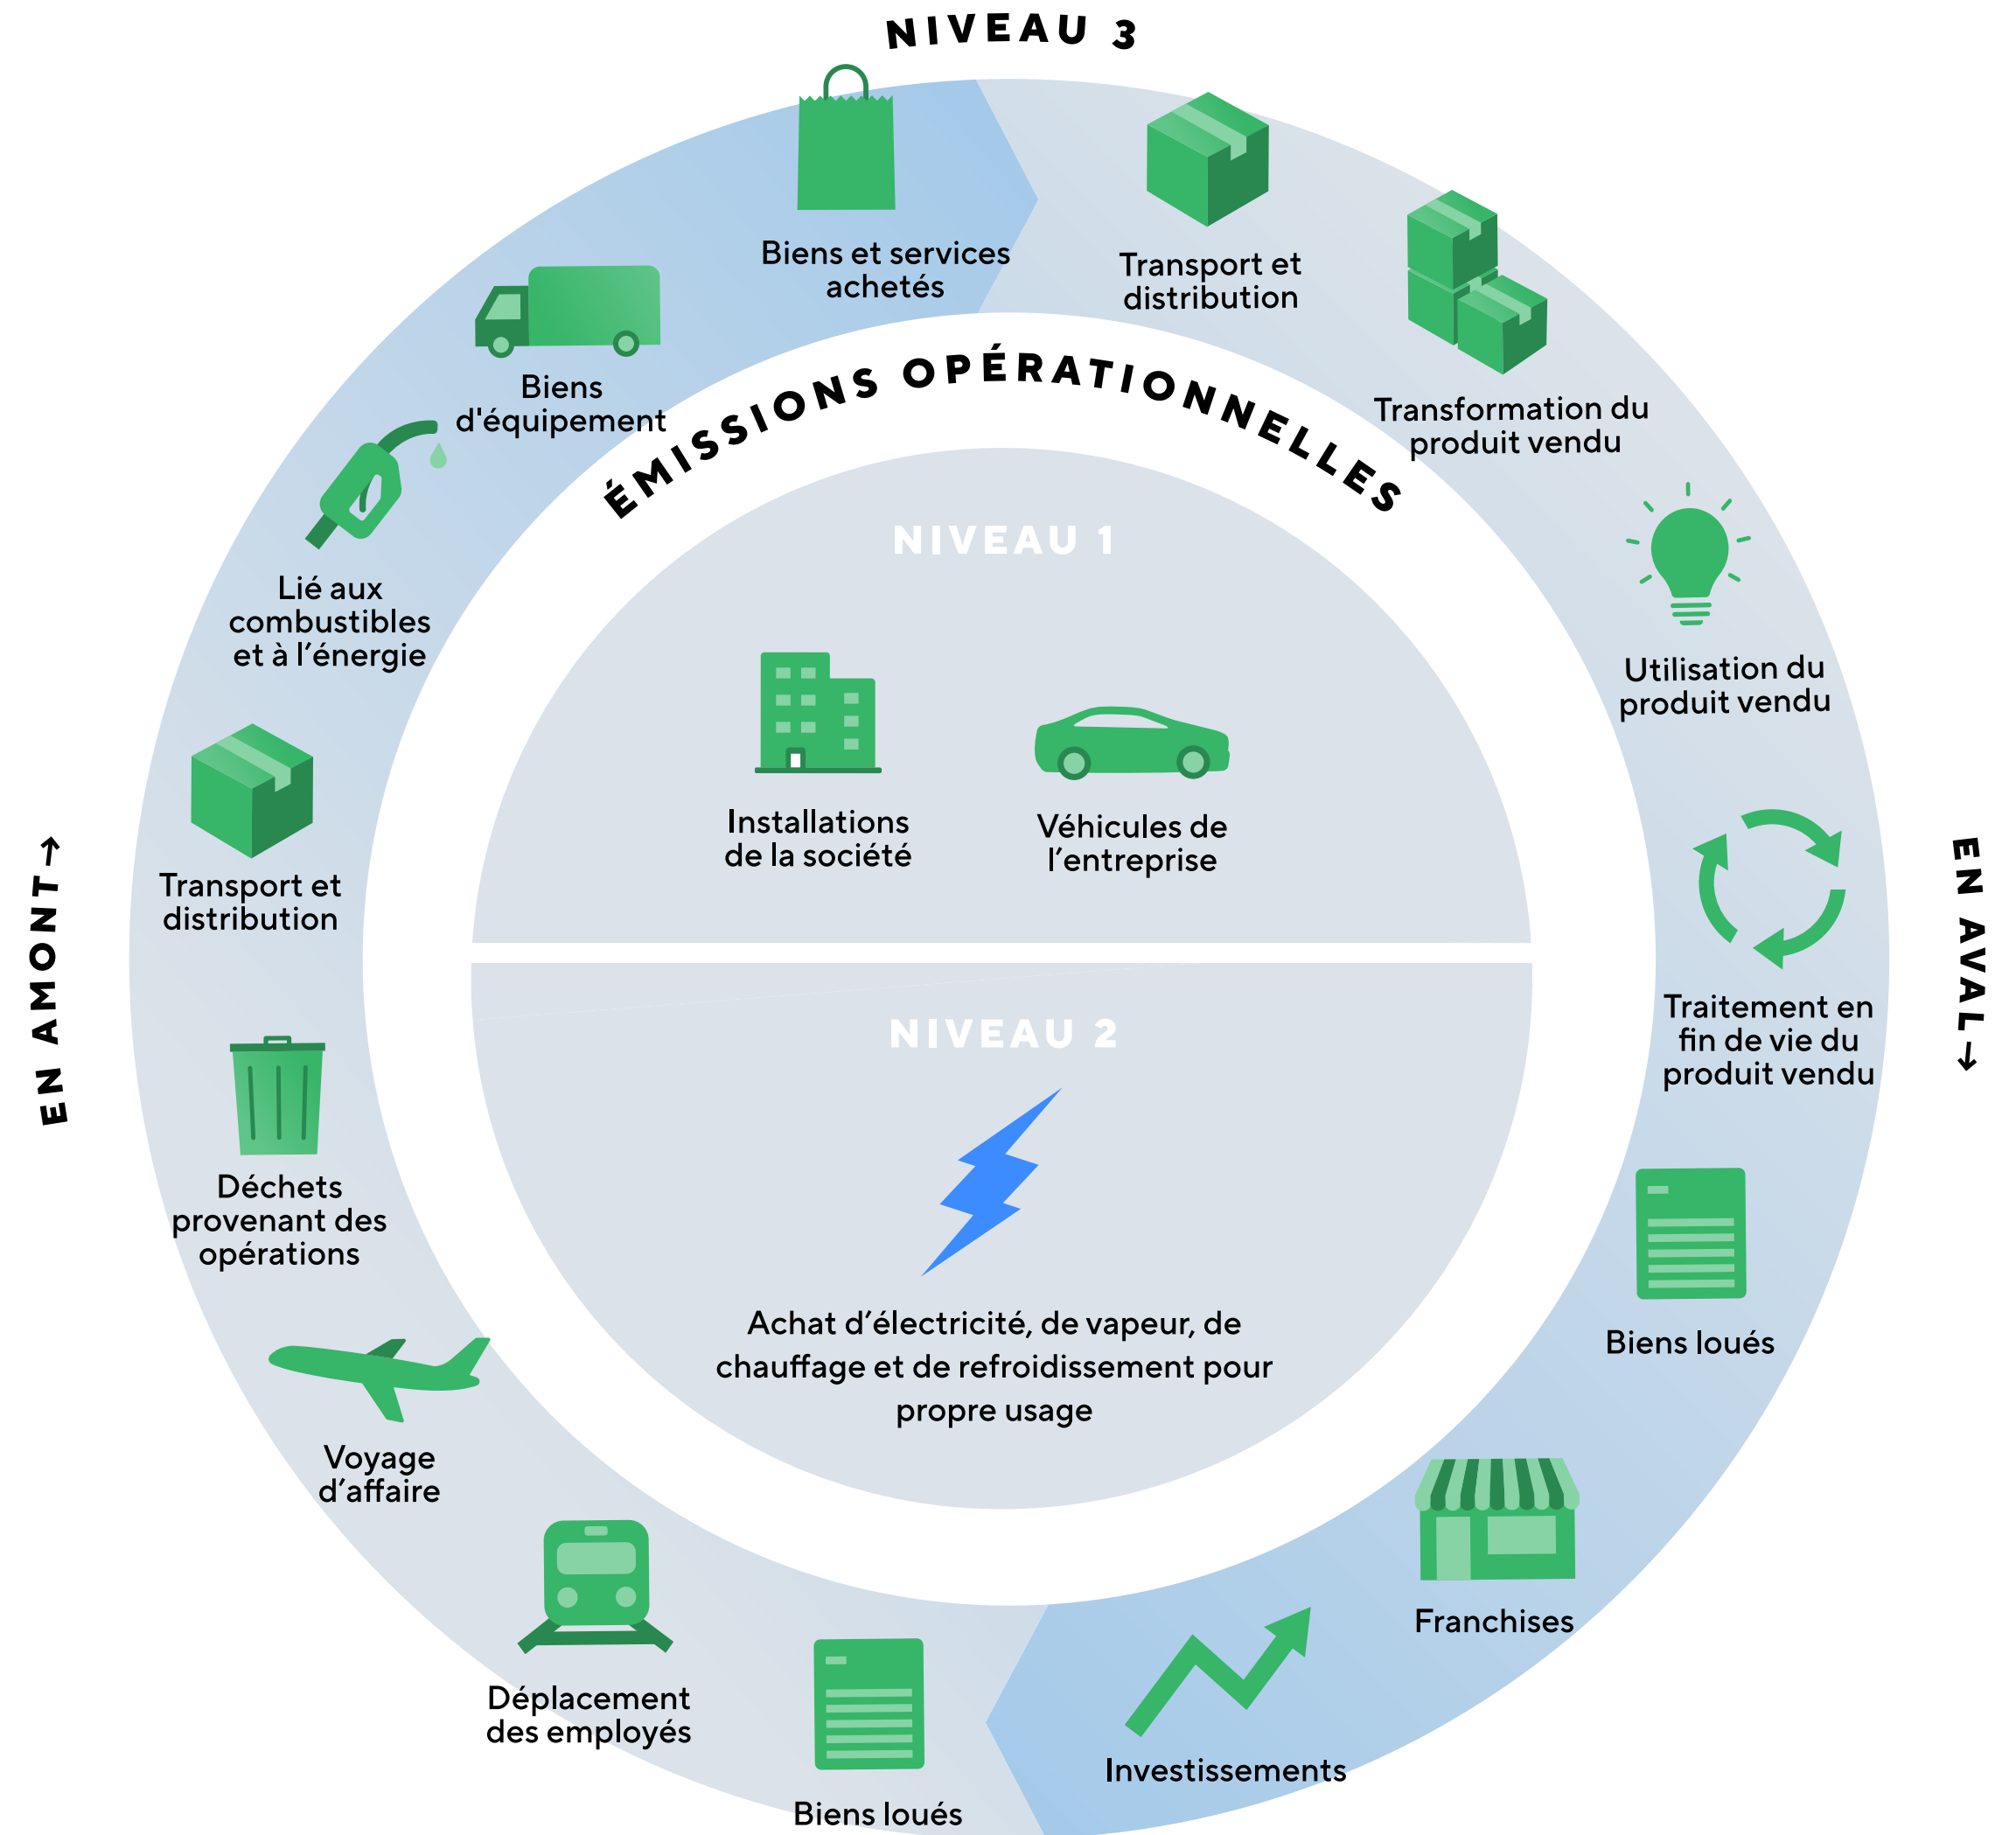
NIVEAU 3

Biens et services achetés

Transport et distribution

Transformation du produit vendu

Utilisation du produit vendu

Traitement en fin de vie du produit vendu

Biens loués

Franchises

Investissements

Biens loués

Déplacement des employés

Voyage d’affaire

Déchets provenant des opérations

Transport et distribution

Lié aux combustibles et à l’énergie

Biens d'équipement

ÉMISSIONS OPÉRATIONNELLES

NIVEAU 1

Installations de la société

Véhicules de l’entreprise

NIVEAU 2

Achat d’électricité, de vapeur, de chauffage et de refroidissement pour propre usage

EN AMONT→

EN AVAL→